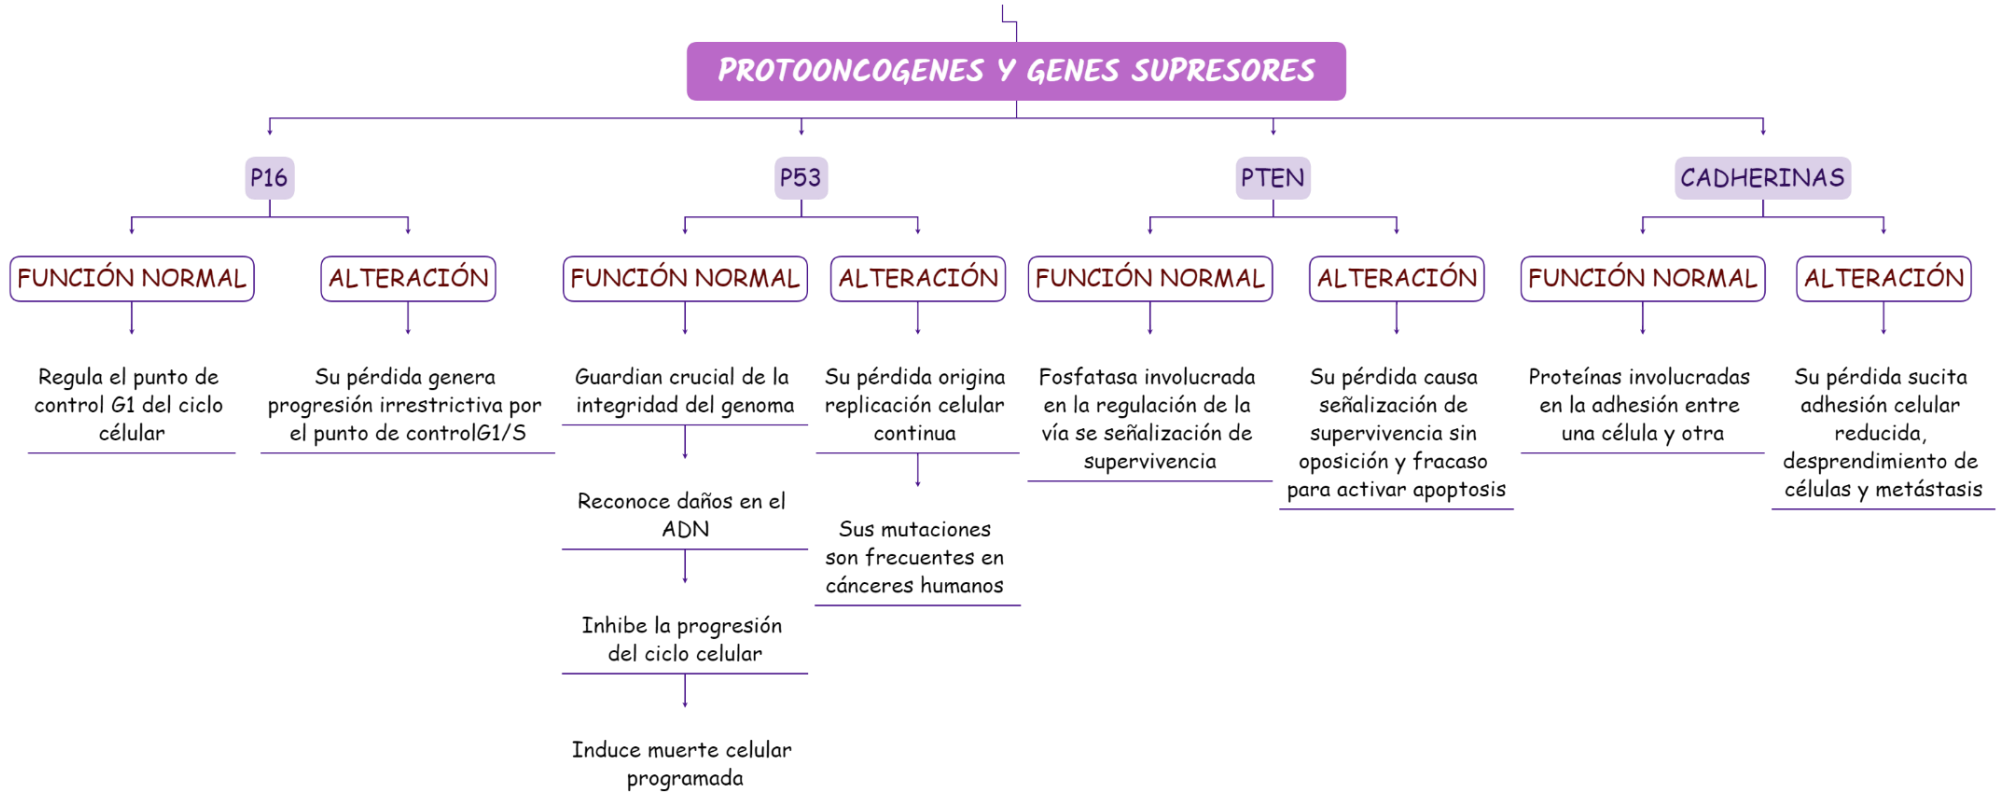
PROTOONCOGENES Y GENES SUPRESORES

P16

FUNCIÓN NORMAL

Regula el punto de control G1 del ciclo célular

ALTERACIÓN

Su pérdida genera progresión irrestrictiva por el punto de controlG1/S

P53

FUNCIÓN NORMAL

Guardian crucial de la integridad del genoma

Reconoce daños en el ADN

Inhibe la progresión del ciclo celular

Induce muerte celular programada

ALTERACIÓN

Su pérdida origina replicación celular continua

Sus mutaciones son frecuentes en cánceres humanos

PTEN

FUNCIÓN NORMAL

Fosfatasa involucrada en la regulación de la vía se señalización de supervivencia

ALTERACIÓN

Su pérdida causa señalización de supervivencia sin oposición y fracaso para activar apoptosis

CADHERINAS

FUNCIÓN NORMAL

Proteínas involucradas en la adhesión entre una célula y otra

ALTERACIÓN

Su pérdida sucita adhesión celular reducida, desprendimiento de células y metástasis